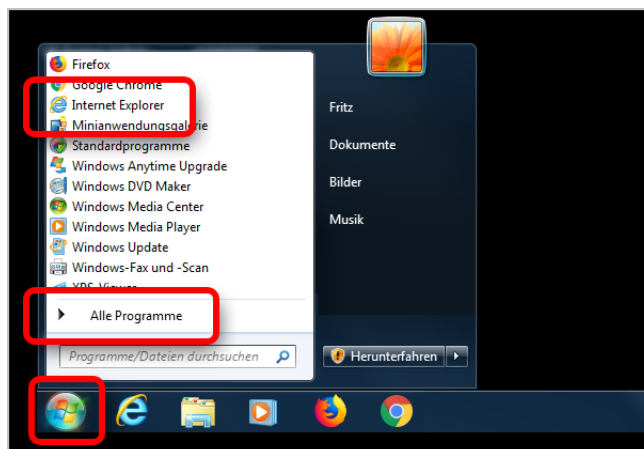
Firefox
Google Chrome
Internet Explorer
Minianwendungsgalerie
Standardprogramme
Windows Anytime Upgrade
Windows DVD Maker
Windows Media Center
Windows Media Player
Windows Update
Windows-Fax und -Scan
XPS-Viewer
Alle Programme
Programme/Dateien durchsuchen

Fritz
Dokumente
Bilder
Musik
Herunterfahren